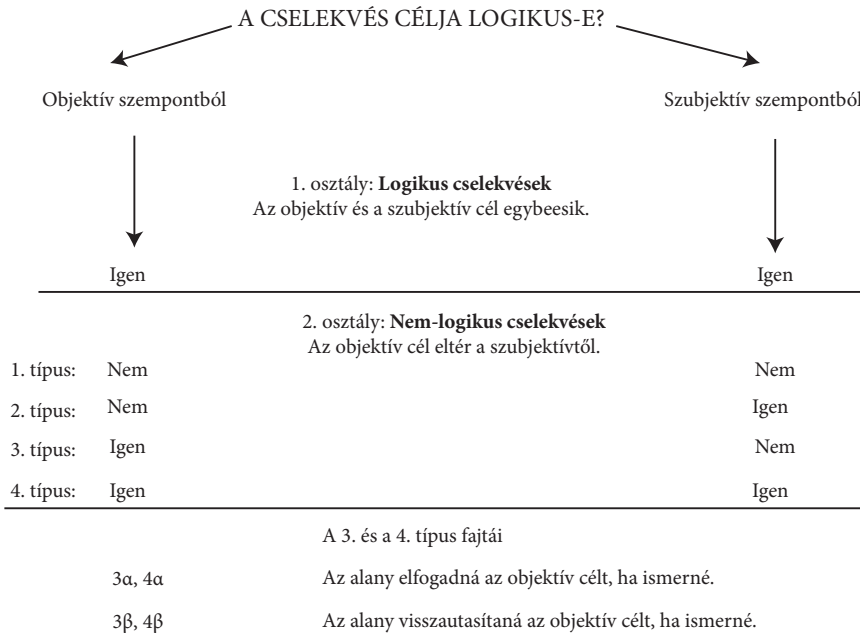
A CSELEKVÉS CÉLJA LOGIKUS-E?

Objektív szempontból

Szubjektív szempontból

1. osztály: **Logikus cselekvések**
Az objektív és a szubjektív cél egybeesik.

Igen

Igen

2. osztály: **Nem-logikus cselekvések**
Az objektív cél eltér a szubjektívtől.

| | | |
|---|---|---|
| 1. típus: | Nem | Nem |
| 2. típus: | Nem | Igen |
| 3. típus: | Igen | Nem |
| 4. típus: | Igen | Igen |

A 3. és a 4. típus fajtái

| | |
|---|---|
| 3α, 4α | Az alany elfogadná az objektív célt, ha ismerné. |
| 3β, 4β | Az alany visszautasítaná az objektív célt, ha ismerné. |